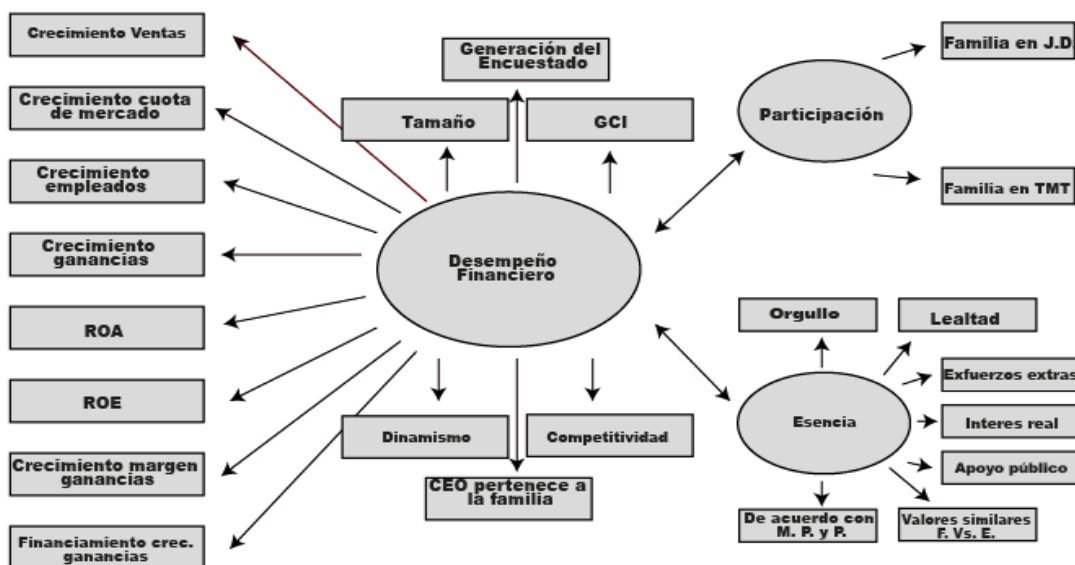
Crecimiento Ventas

Crecimiento cuota de mercado

Crecimiento empleados

Crecimiento ganancias

ROA

ROE

Crecimiento margen ganancias

Financiamiento crec. ganancias

Generación del Encuestado

Tamaño

GCI

Desempeño Financiero

Dinamismo

Competitividad

CEO pertenece a la familia

Participación

Familia en J.D

Familia en TMT

Orgullo

Lealtad

Exfuerzos extras

Esencia

Interes real

Apoyo público

De acuerdo con M. P. y P.

Valores similares F. Vs. E.